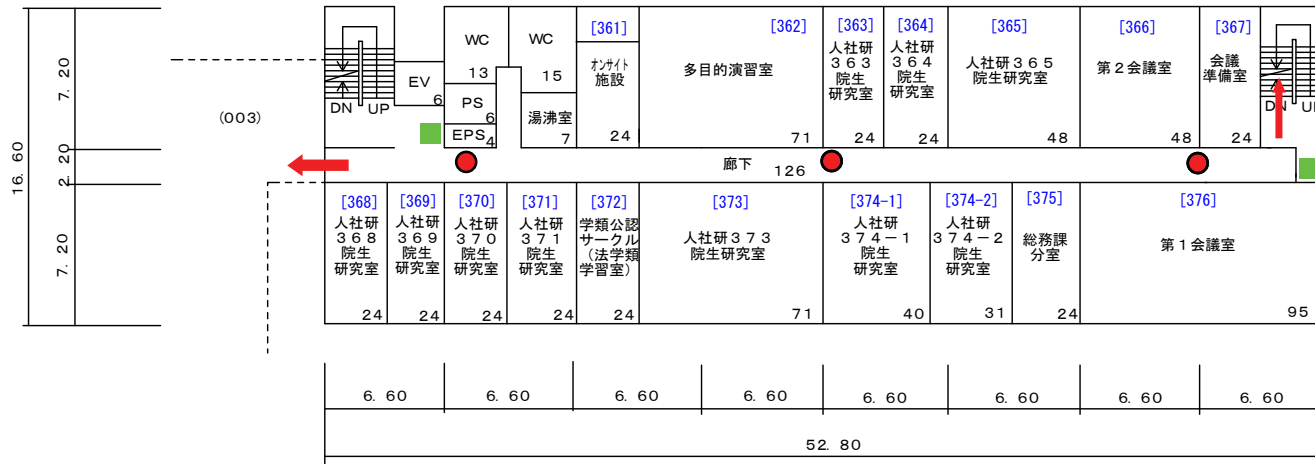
7. 20
16. 60
2. 20
2
7. 20

(003)

DN UP
EV 6
WC 13
PS 6
EPS 4
WC 15
湯沸室 7
[361] オンサイト施設 24
[362] 多目的演習室 71
[363] 人社研３６３院生研究室 24
[364] 人社研３６４院生研究室 24
[365] 人社研３６５院生研究室 48
[366] 第２会議室 48
[367] 会議準備室 24
DN UP

廊下 126

[368] 人社研３６８院生研究室 24
[369] 人社研３６９院生研究室 24
[370] 人社研３７０院生研究室 24
[371] 人社研３７１院生研究室 24
[372] 学類公認サークル（法学類学習室） 24
[373] 人社研３７３院生研究室 71
[374-1] 人社研３７４－１院生研究室 40
[374-2] 人社研３７４－２院生研究室 31
[375] 総務課分室 24
[376] 第１会議室 95

6. 60
6. 60
6. 60
6. 60
6. 60
6. 60
6. 60
6. 60

52. 80